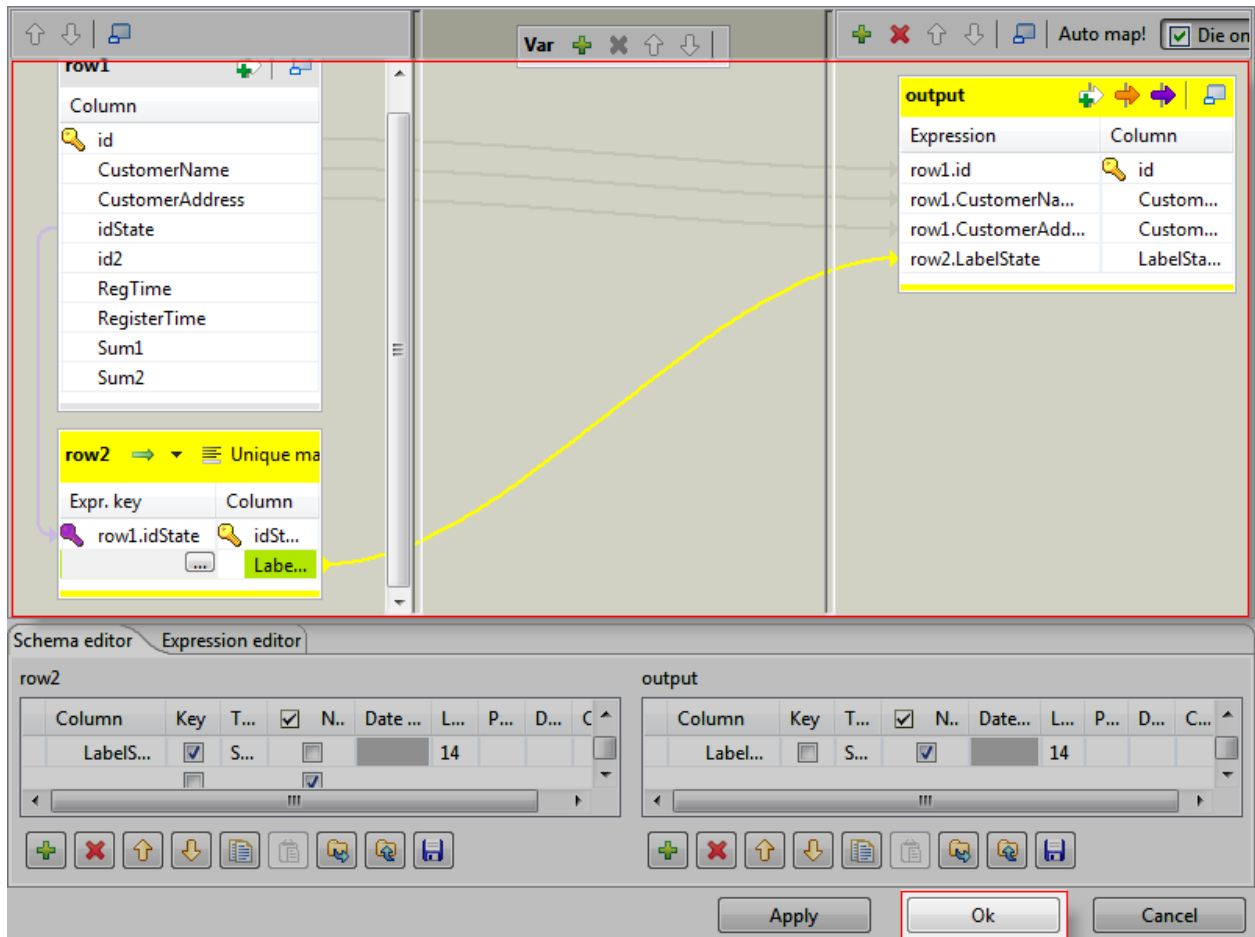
Var

Auto map! Die on

row1

Column

id
CustomerName
CustomerAddress
idState
id2
RegTime
RegisterTime
Sum1
Sum2

output

| Expression | Column |
|---|---|
| row1.id | id |
| row1.CustomerNa... | Custom... |
| row1.CustomerAdd... | Custom... |
| row2.LabelState | LabelSta... |

row2 Unique ma

| Expr. key | Column |
|---|---|
| row1.idState | idSt... |
| ... | Labe... |

Schema editor Expression editor

row2

| Column | Key | T... | N.. | Date ... | L... | P... | D... | C |
|---|---|---|---|---|---|---|---|---|
| LabelS... | ☑ | S... | ☐ | | 14 | | | |

output

| Column | Key | T... | N.. | Date... | L... | P... | D... | C... |
|---|---|---|---|---|---|---|---|---|
| Label... | ☐ | S... | ☑ | | 14 | | | |

Apply Ok Cancel